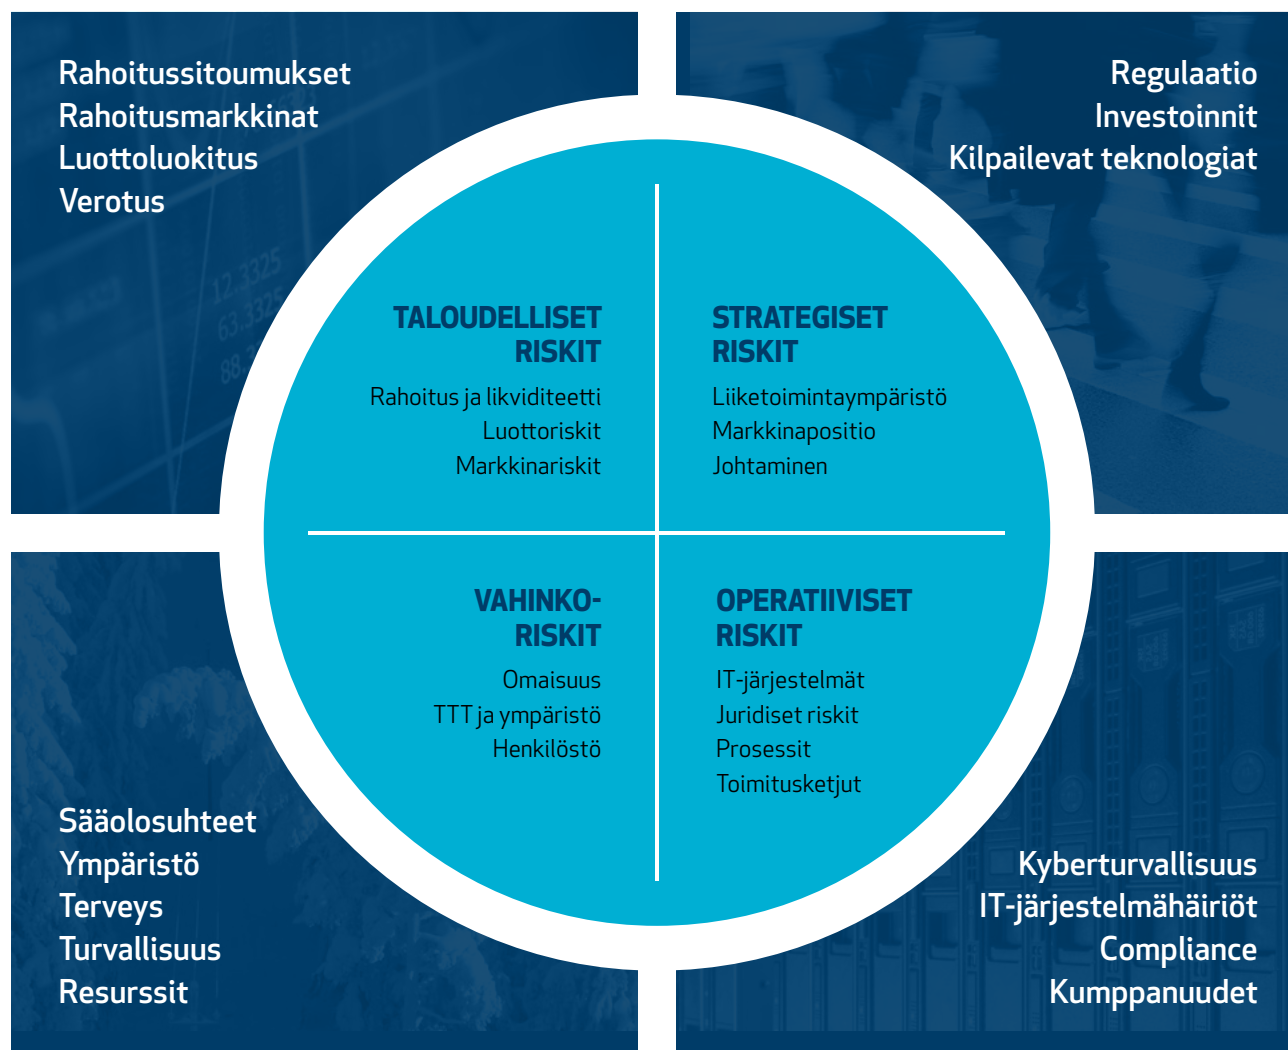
Rahoitussitoumukset
Rahoitusmarkkinat
Luottoluokitus
Verotus

Regulaatio
Investoinnit
Kilpailevat teknologiat

TALOUDELLISET RISKIT
Rahoitus ja likviditeetti
Luottoriskit
Markkinariskit

STRATEGISET RISKIT
Liiketoimintaympäristö
Markkinapositio
Johtaminen

VAHINKORISKIT
Omaisuus
TTT ja ympäristö
Henkilöstö

OPERATIIVISET RISKIT
IT-järjestelmät
Juridiset riskit
Prosessit
Toimitusketjut

Sääolosuhteet
Ympäristö
Terveys
Turvallisuus
Resurssit

Kyberturvallisuus
IT-järjestelmähäiriöt
Compliance
Kumppanuudet